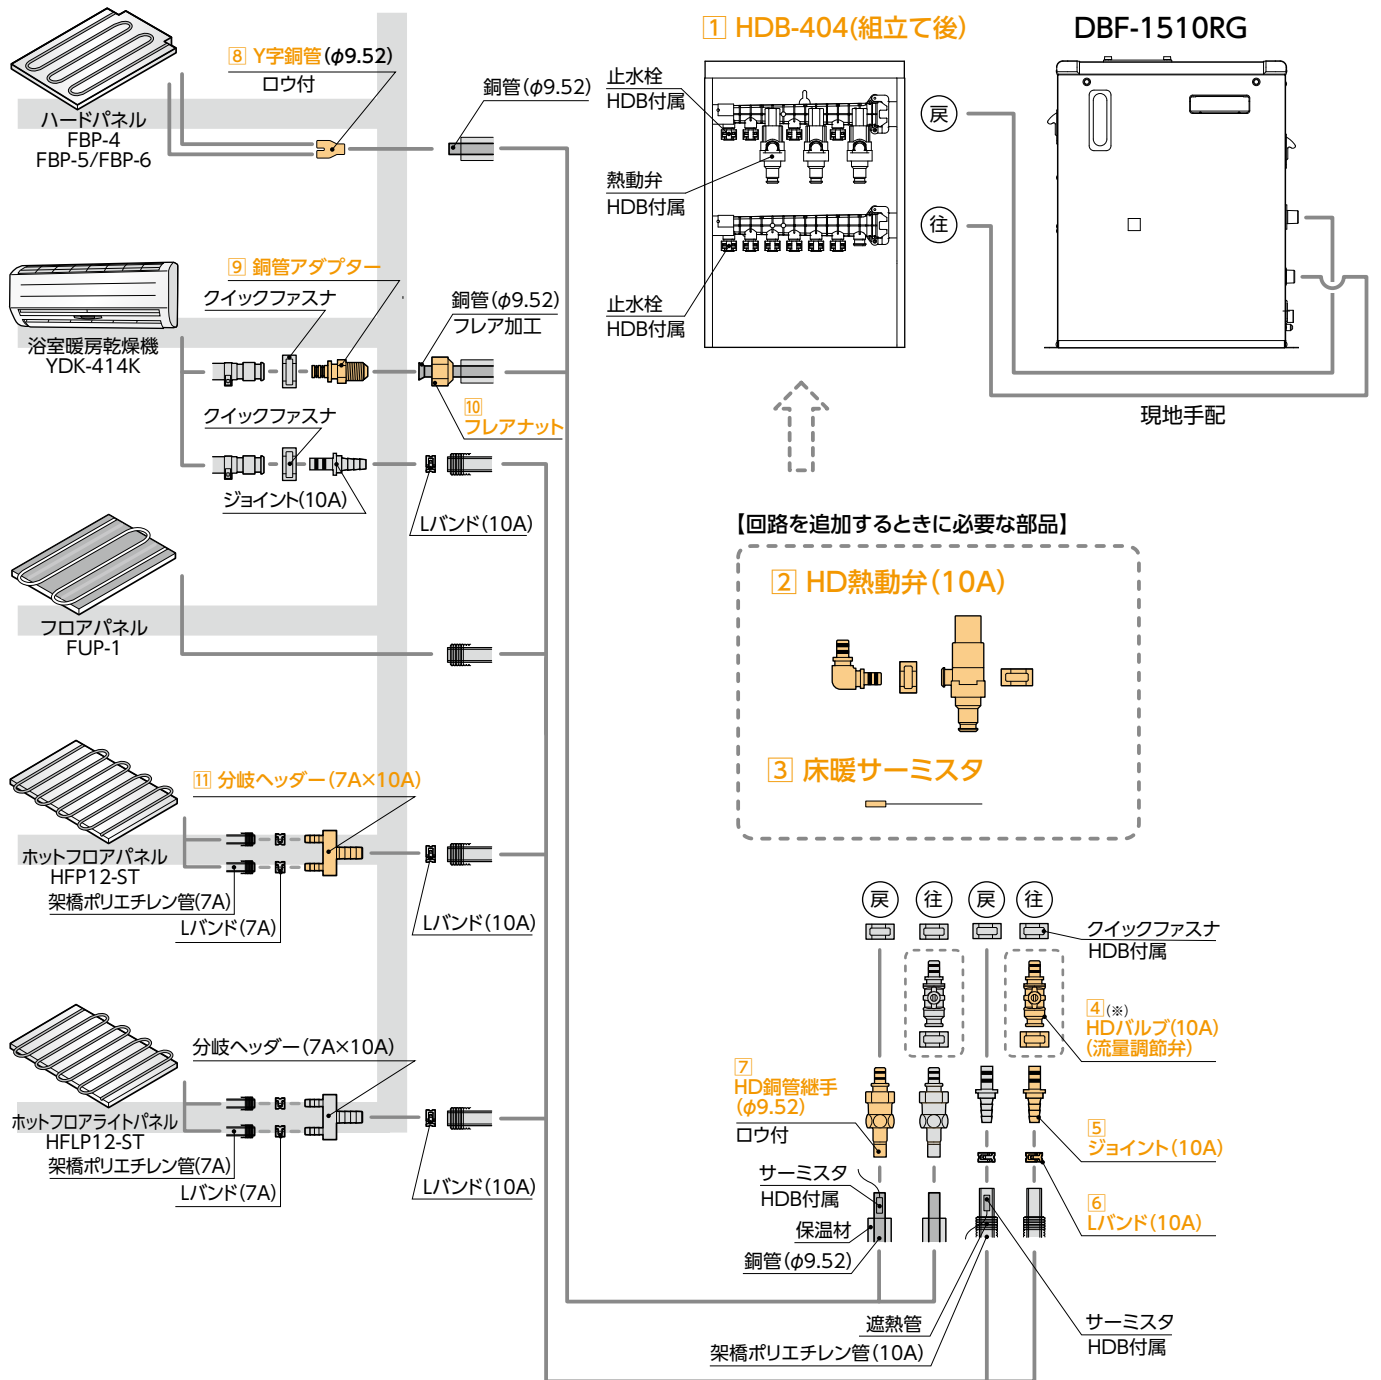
1 HDB-404(組立て後)

DBF-1510RG

ハードパネル
FBP-4
FBP-5/FBP-6

8 Y字銅管($\phi$9.52)
ロウ付

銅管($\phi$9.52)

止水栓
HDB付属

熱動弁
HDB付属

止水栓
HDB付属

戻

往

現地手配

浴室暖房乾燥機
YDK-414K

9 銅管アダプター
クイックファスナ

銅管($\phi$9.52)
フレア加工

10
フレアナット

クイックファスナ

ジョイント(10A)

Lバンド(10A)

【回路を追加するときに必要な部品】

2 HD熱動弁(10A)

3 床暖サーミスタ

フロアパネル
FUP-1

11 分岐ヘッダー(7A×10A)

ホットフロアパネル
HFP12-ST
架橋ポリエチレン管(7A)
Lバンド(7A)

Lバンド(10A)

戻 往 戻 往

クイックファスナ
HDB付属

4 (※)
HDバルブ(10A)
(流量調節弁)

7
HD銅管継手
($\phi$9.52)
ロウ付

5
ジョイント(10A)

サーミスタ
HDB付属

6
Lバンド(10A)

保温材
銅管($\phi$9.52)

分岐ヘッダー(7A×10A)

ホットフロアライトパネル
HFLP12-ST
架橋ポリエチレン管(7A)
Lバンド(7A)

Lバンド(10A)

遮熱管
架橋ポリエチレン管(10A)

サーミスタ
HDB付属